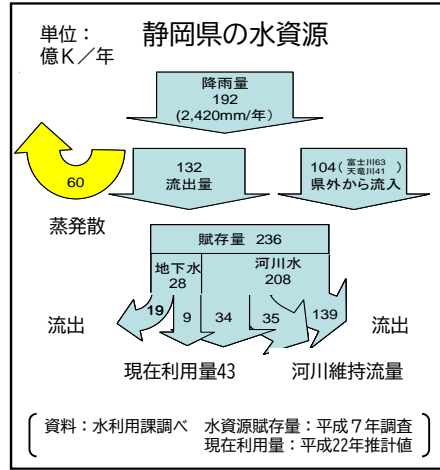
単位：
億K／年

静岡県の水資源

降雨量
192
(2,420mm/年)

60

蒸発散

132
流出量

104（富士川63 天竜川41）
県外から流入

賦存量 236

地下水
28

河川水
208

流出

19

9

34

35

139

流出

現在利用量43

河川維持流量

資料：水利用課調べ　水資源賦存量：平成７年調査
現在利用量：平成22年推計値